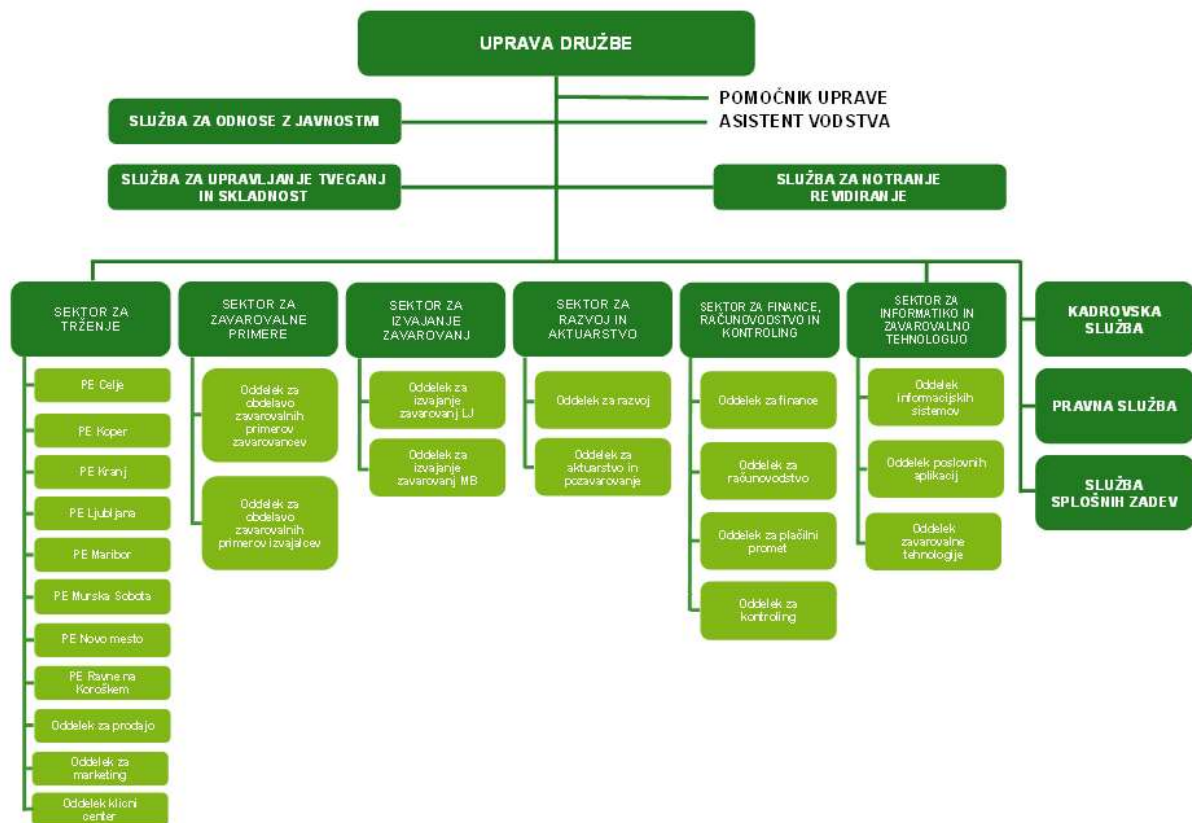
UPRAVA DRUŽBE

POMOČNIK UPRAVE
ASISTENT VODSTVA

SLUŽBA ZA ODNOSE Z JAVNOSTMI

SLUŽBA ZA UPRAVLJANJE TVEGANJ IN SKLADNOST

SLUŽBA ZA NOTRANJE REVIDIRANJE

SEKTOR ZA TRŽENJE

PE Celje
PE Koper
PE Kranj
PE Ljubljana
PE Maribor
PE Murska Sobota
PE Novo mesto
PE Ravne na Koroškem
Oddelek za prodajo
Oddelek za marketing
Oddelek klicni center

SEKTOR ZA ZAVAROVALNE PRIMERE

Oddelek za obdelavo zavarovalnih primerov zavarovancev
Oddelek za obdelavo zavarovalnih primerov izvajalcev

SEKTOR ZA IZVAJANJE ZAVAROVANJ

Oddelek za izvajanje zavarovanj LJ
Oddelek za izvajanje zavarovanj MB

SEKTOR ZA RAZVOJ IN AKTUARSTVO

Oddelek za razvoj
Oddelek za aktuarstvo in pozavarovanje

SEKTOR ZA FINANCE, RAČUNOVODSTVO IN KONTROLING

Oddelek za finance
Oddelek za računovodstvo
Oddelek za plačilni promet
Oddelek za kontroling

SEKTOR ZA INFORMATIKO IN ZAVAROVALNO TEHNOLOGIJO

Oddelek informacijskih sistemov
Oddelek poslovnih aplikacij
Oddelek zavarovalne tehnologije

KADROVSKA SLUŽBA

PRAVNA SLUŽBA

SLUŽBA SPLOŠNIH ZADEV